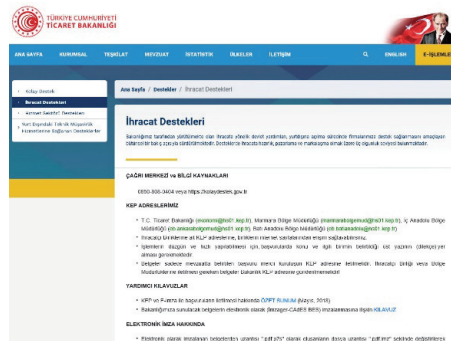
TÜRKİYE CUMHURİYETİ
TİCARET BAKANLIĞI

ANA SAYFA KURUMSAL TEŞKİLAT MEVZUAT İSTATİSTİK ÜLKELER İLETİŞİM ENGLISH E-İŞLEMLER

Ana Sayfa › Destekler › İhracat Destekleri

Kolay Destek
İhracat Destekleri
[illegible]
Yurt Dışındaki Ticaret Müşavirlik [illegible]

İhracat Destekleri

Bakanlığımız tarafından yürütülmekte olan ihracata yönelik devlet yardımları, yurtdışına açılma sürecinde firmalarımıza destek sağlamaktadır amacıyla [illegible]

ÇAĞRI MERKEZİ ve BİLGİ KAYNAKLARI

0850-808-0404 veya https://kolaydestek.gov.tr

KEP ADRESLERİMİZ

• T.C. Ticaret Bakanlığı ([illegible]@hs01.kep.tr), Marmara Bölge Müdürlüğü ([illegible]@hs01.kep.tr), İç Anadolu Bölge Müdürlüğü ([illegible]@hs01.kep.tr), Batı Anadolu Bölge Müdürlüğü ([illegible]@hs01.kep.tr)
• İhracatçı Birliklerine ait KEP adreslerine, Birliklerin internet sitelerinden erişim sağlanabilmektedir.
• İşlemlerin doğrusu ve hızlı yapılabilmesi için, başvurularda konu ve ilgili birimin belirtildiği üst yazının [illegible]
• Belgeler sadece mevzuatta belirtilen başvuru merci kurumun KEP adresine iletilmelidir. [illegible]

YARDIMCI KILAVUZLAR

• KEP ve E-imza ile başvuruların iletilmesi hakkında ÖZET KILAVUZ (Mayıs, 2018)
• Bakanlığımıza sunulacak belgelerin elektronik olarak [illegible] imzalanmasına ilişkin KILAVUZ

ELEKTRONİK İMZA HAKKINDA

• Elektronik olarak imzalanan belgelerin uzantısı "pdf.s7s" olarak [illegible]